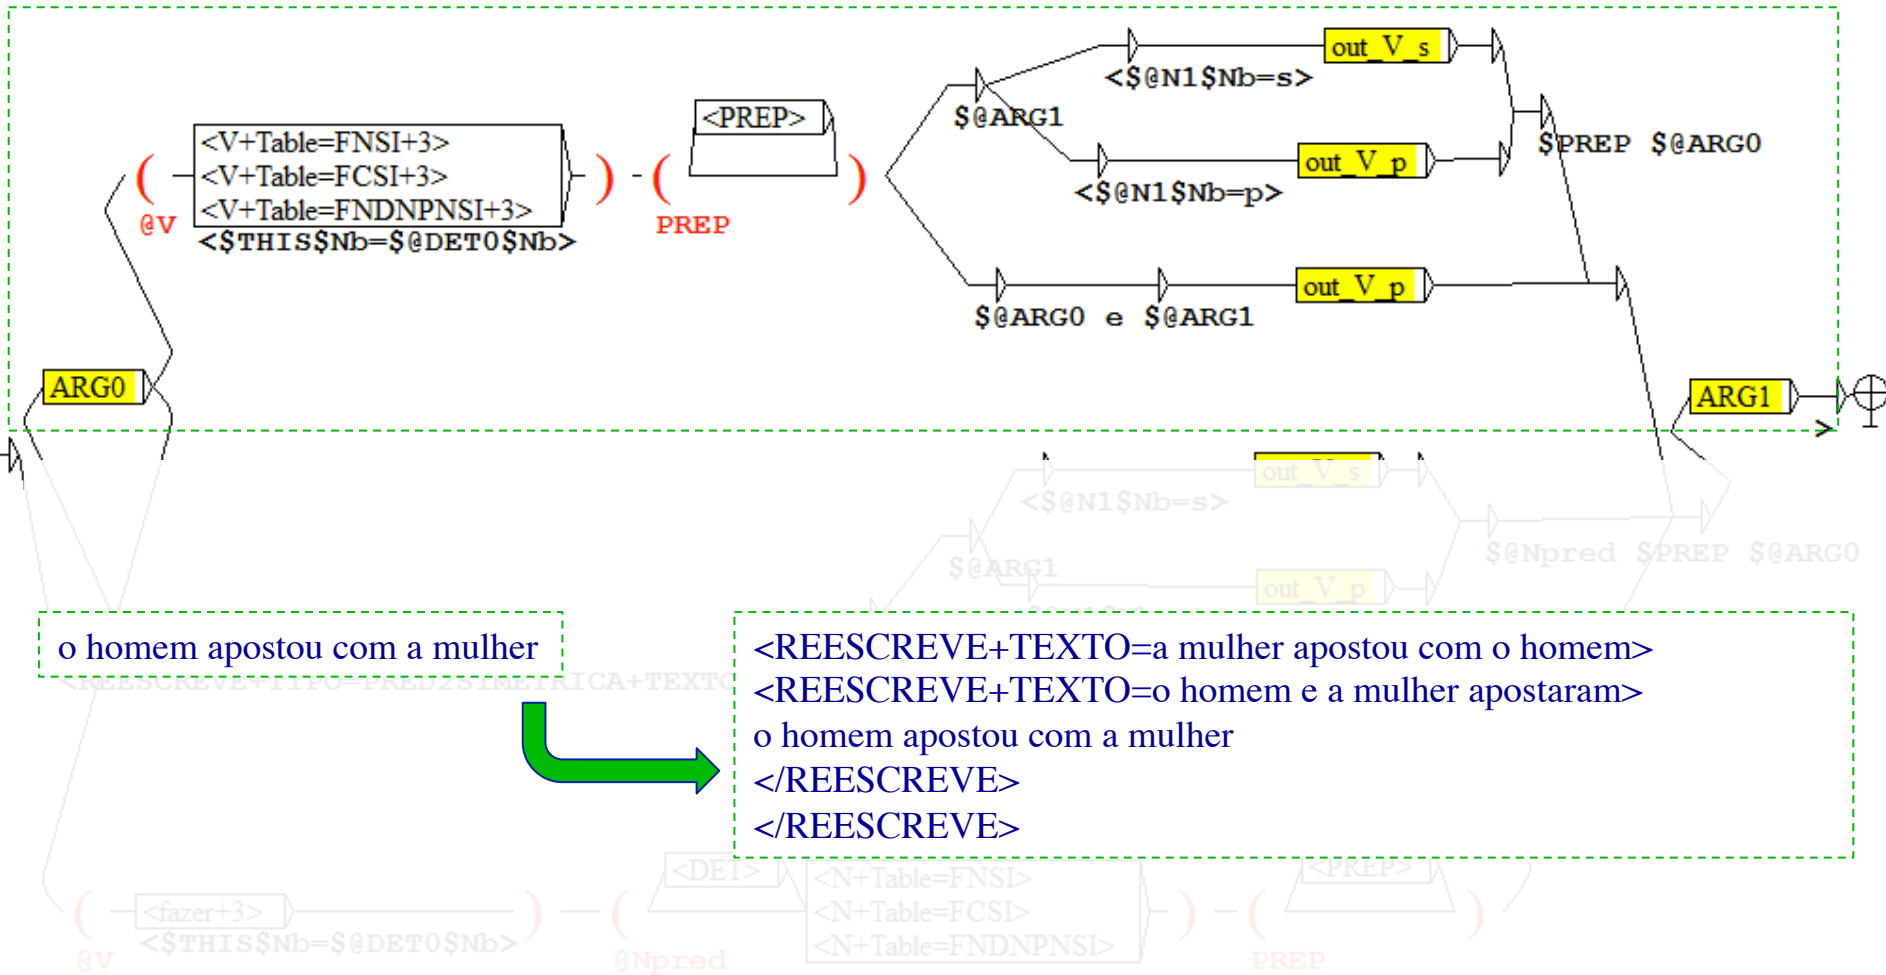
ARG0

(
@V

<V+Table=FNSI+3>
<V+Table=FCSI+3>
<V+Table=FNDNPNSI+3>
<$THIS$Nb=$@DET0$Nb>

)

(
<PREP>
PREP
)

$@ARG1

<$@N1$Nb=s>
out_V_s

<$@N1$Nb=p>
out_V_p

$PREP $@ARG0

$@ARG0 e $@ARG1
out_V_p

ARG1

out_V_s
<$@N1$Nb=s>
$@ARG1
out_V_p
$@Npred $PREP $@ARG0

o homem apostou com a mulher

<REESCREVE+TIPO=PRED2SIMETRICA+TEXTO

<REESCREVE+TEXTO=a mulher apostou com o homem>
<REESCREVE+TEXTO=o homem e a mulher apostaram>
o homem apostou com a mulher
</REESCREVE>
</REESCREVE>

(
<fazer+3>
<$THIS$Nb=$@DET0$Nb>
@V
)
(
<DET>
@Npred
<N+Table=FNSI>
<N+Table=FCSI>
<N+Table=FNDNPNSI>
)
(
<PREP>
PREP
)